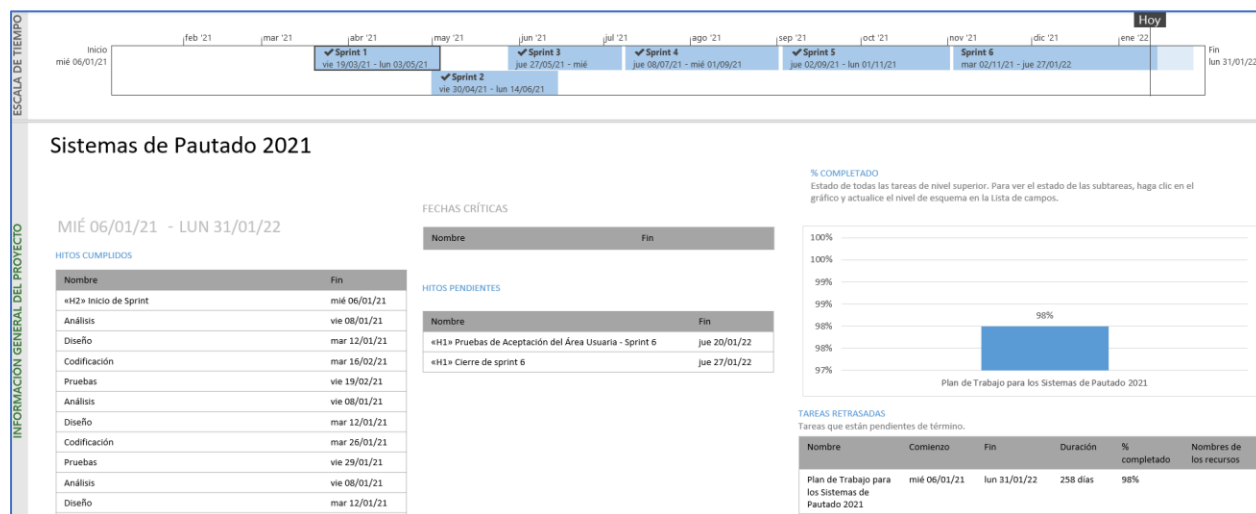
ESCALA DE TIEMPO

Hoy

feb '21 mar '21 abr '21 may '21 jun '21 jul '21 ago '21 sep '21 oct '21 nov '21 dic '21 ene '22

Inicio
mié 06/01/21

Sprint 1
vie 19/03/21 - lun 03/05/21

Sprint 2
vie 30/04/21 - lun 14/06/21

Sprint 3
jue 27/05/21 - mié

Sprint 4
jue 08/07/21 - mié 01/09/21

Sprint 5
jue 02/09/21 - lun 01/11/21

Sprint 6
mar 02/11/21 - jue 27/01/22

Fin
lun 31/01/22

INFORMACIÓN GENERAL DEL PROYECTO

Sistemas de Pautado 2021

MIÉ 06/01/21 - LUN 31/01/22

HITOS CUMPLIDOS

| Nombre | Fin |
|---|---|
| «H2» Inicio de Sprint | mié 06/01/21 |
| Análisis | vie 08/01/21 |
| Diseño | mar 12/01/21 |
| Codificación | mar 16/02/21 |
| Pruebas | vie 19/02/21 |
| Análisis | vie 08/01/21 |
| Diseño | mar 12/01/21 |
| Codificación | mar 26/01/21 |
| Pruebas | vie 29/01/21 |
| Análisis | vie 08/01/21 |
| Diseño | mar 12/01/21 |

FECHAS CRÍTICAS

| Nombre | Fin |
|---|---|

HITOS PENDIENTES

| Nombre | Fin |
|---|---|
| «H1» Pruebas de Aceptación del Área Usuaria - Sprint 6 | jue 20/01/22 |
| «H1» Cierre de sprint 6 | jue 27/01/22 |

% COMPLETADO
Estado de todas las tareas de nivel superior. Para ver el estado de las subtareas, haga clic en el gráfico y actualice el nivel de esquema en la Lista de campos.

100%
100%
99%
99%
98%
98%
97%

98%

Plan de Trabajo para los Sistemas de Pautado 2021

TAREAS RETRASADAS
Tareas que están pendientes de término.

| Nombre | Comienzo | Fin | Duración | % completado | Nombres de los recursos |
|---|---|---|---|---|---|
| Plan de Trabajo para los Sistemas de Pautado 2021 | mié 06/01/21 | lun 31/01/22 | 258 días | 98% | |